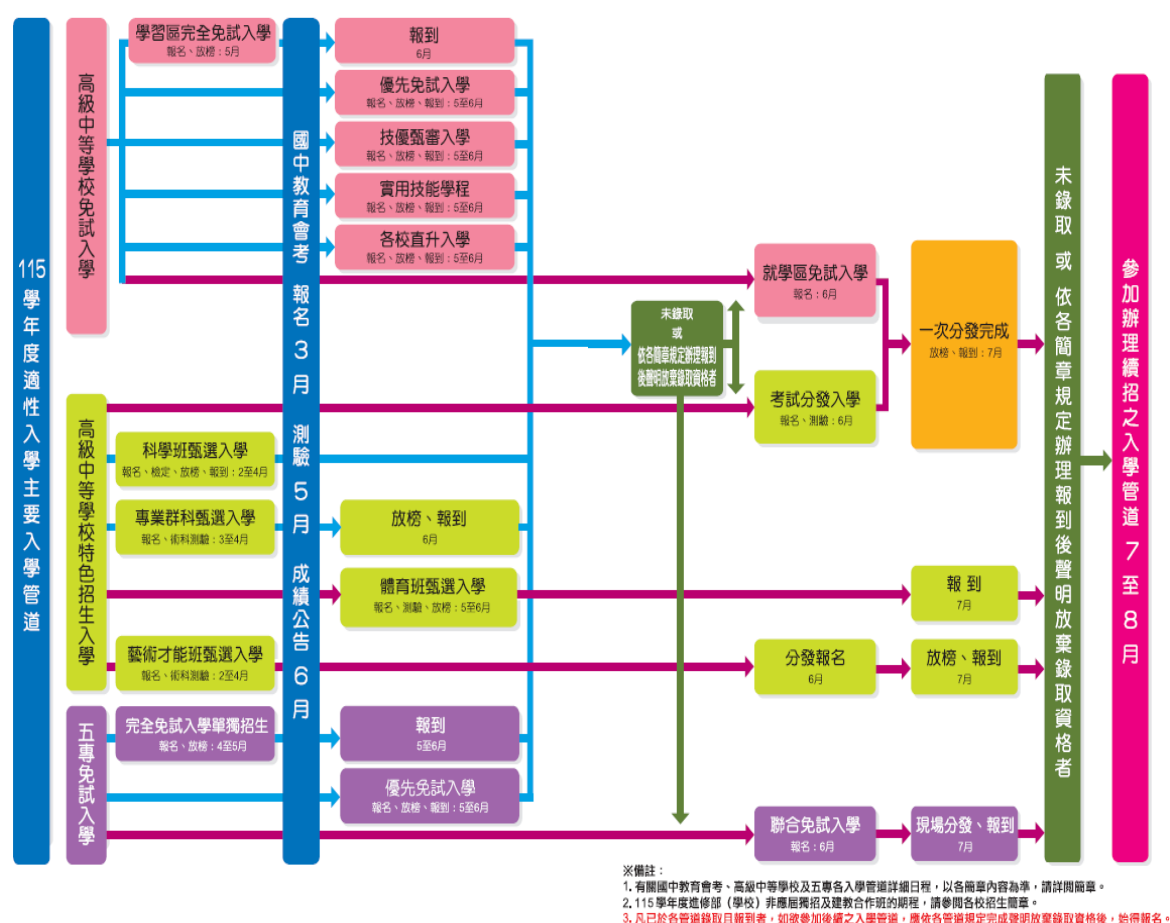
115學年度適性入學主要入學管道

高級中等學校免試入學

學習區完全免試入學
報名、放榜：5月

國中教育會考 報名3月 測驗5月 成績公告6月

報到
6月

優先免試入學
報名、放榜、報到：5至6月

技優甄審入學
報名、放榜、報到：5至6月

實用技能學程
報名、放榜、報到：5至6月

各校直升入學
報名、放榜、報到：5至6月

就學區免試入學
報名：6月

未錄取
或
依各簡章規定辦理報到後聲明放棄錄取資格者

一次分發完成
放榜、報到：7月

考試分發入學
報名、測驗：6月

未錄取 或 依各簡章規定辦理報到後聲明放棄錄取資格者

參加辦理續招之入學管道 7至8月

高級中等學校特色招生入學

科學班甄選入學
報名、檢定、放榜、報到：2至4月

專業群科甄選入學
報名、術科測驗：3至4月

放榜、報到
6月

體育班甄選入學
報名、測驗、放榜：5至6月

報 到
7月

藝術才能班甄選入學
報名、術科測驗：2至4月

分發報名
6月

放榜、報到
7月

五專免試入學

完全免試入學單獨招生
報名、放榜：4至5月

報到
5至6月

優先免試入學
報名、放榜、報到：5至6月

聯合免試入學
報名：6月

現場分發、報到
7月

※備註：
1. 有關國中教育會考、高級中等學校及五專各入學管道詳細日程，以各簡章內容為準，請詳閱簡章。
2. 115 學年度進修部（學校）非應屆獨招及建教合作班的期程，請參閱各校招生簡章。
3. 凡已於各管道錄取且報到者，如欲參加後續之入學管道，應依各管道規定完成聲明放棄錄取資格後，始得報名。